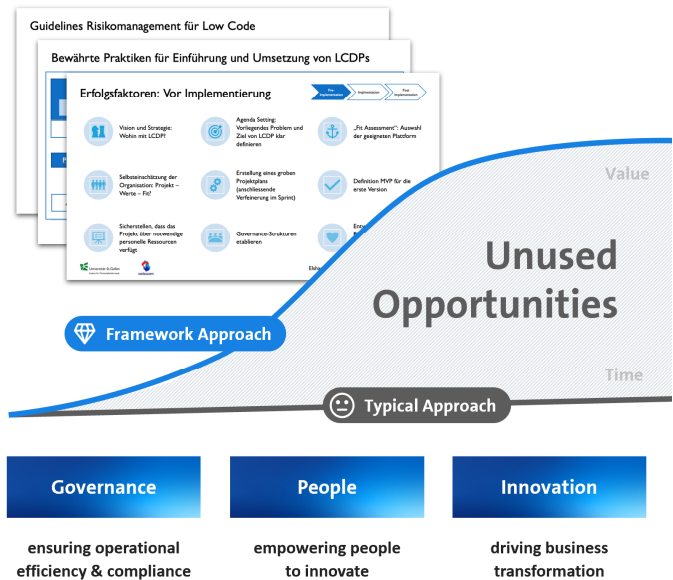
Guidelines Risikomanagement für Low Code

Bewährte Praktiken für Einführung und Umsetzung von LCDPs

Erfolgsfaktoren: Vor Implementierung

Pre Implementation

Implementation

Post Implementation

Vision und Strategie: Wohin mit LCDP?

Agenda Setting: Vorliegendes Problem und Ziel von LCDP klar definieren

„Fit Assessment": Auswahl der geeigneten Plattform

Selbsteinschätzung der Organisation: Projekt – Werte – Fit?

Erstellung eines groben Projektplans (anschliessende Verfeinerung im Sprint)

Definition MVP für die erste Version

Sicherstellen, dass das Projekt über notwendige personelle Ressourcen verfügt

Governance-Strukturen etablieren

Ents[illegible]

Universität St.Gallen

Elisa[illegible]

Value

Unused Opportunities

Time

Framework Approach

Typical Approach

Governance

People

Innovation

ensuring operational efficiency & compliance

empowering people to innovate

driving business transformation